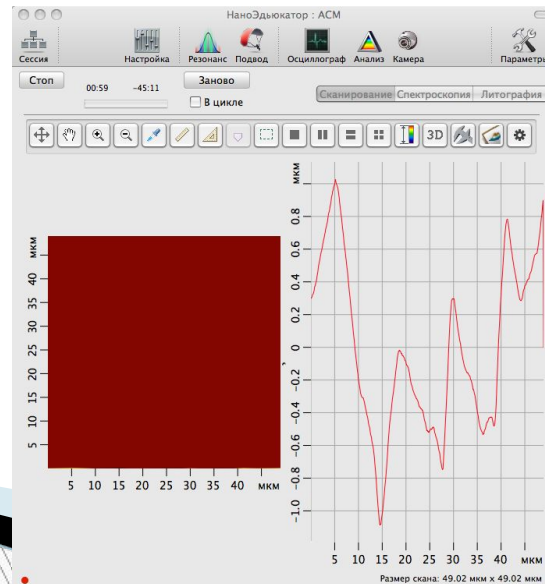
НаноЭдьюкатор : АСМ

Сессия Настройка Резонанс Подвод Осциллограф Анализ Камера Параметры

Стоп 00:59 -45:11 Заново
В цикле

Сканирование Спектроскопия Литография

3D

мкм
45
40
35
30
25
20
15
10
5

5 10 15 20 25 30 35 40 мкм

мкм
0.8
0.6
0.4
0.2
0
-0.2
-0.4
-0.6
-0.8
-1.0

5 10 15 20 25 30 35 40 мкм

Размер скана: 49.02 мкм x 49.02 мкм